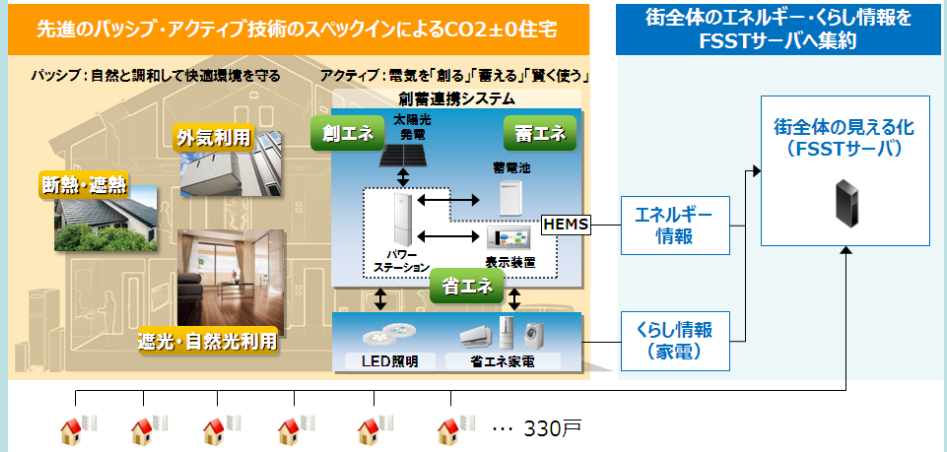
先進のパッシブ・アクティブ技術のスペックインによるCO2±0住宅

街全体のエネルギー・くらし情報をFSSTサーバへ集約

パッシブ：自然と調和して快適環境を守る

アクティブ：電気を「創る」「蓄える」「賢く使う」

創蓄連携システム

外気利用

断熱・遮熱

創エネ

太陽光発電

蓄エネ

蓄電池

パワーステーション

表示装置

HEMS

省エネ

遮光・自然光利用

LED照明

省エネ家電

エネルギー情報

くらし情報（家電）

街全体の見える化（FSSTサーバ）

… 330戸